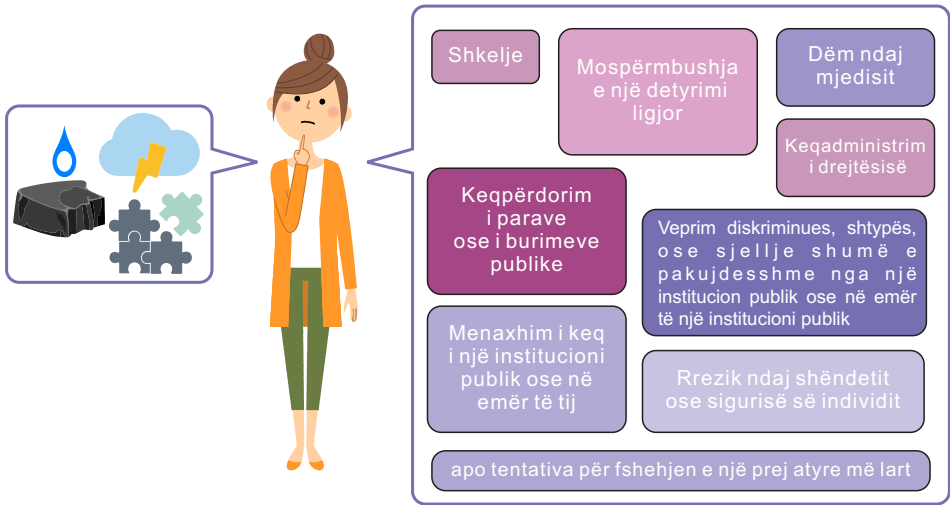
Shkelje

Mospërmbushja e një detyrimi ligjor

Dëm ndaj mjedisit

Keqadministrim i drejtësisë

Keqpërdorim i parave ose i burimeve publike

Veprim diskriminues, shtypës, ose sjellje shumë e pakujdesshme nga një institucion publik ose në emër të një institucioni publik

Menaxhim i keq i një institucioni publik ose në emër të tij

Rrezik ndaj shëndetit ose sigurisë së individit

apo tentativa për fshehjen e një prej atyre më lart